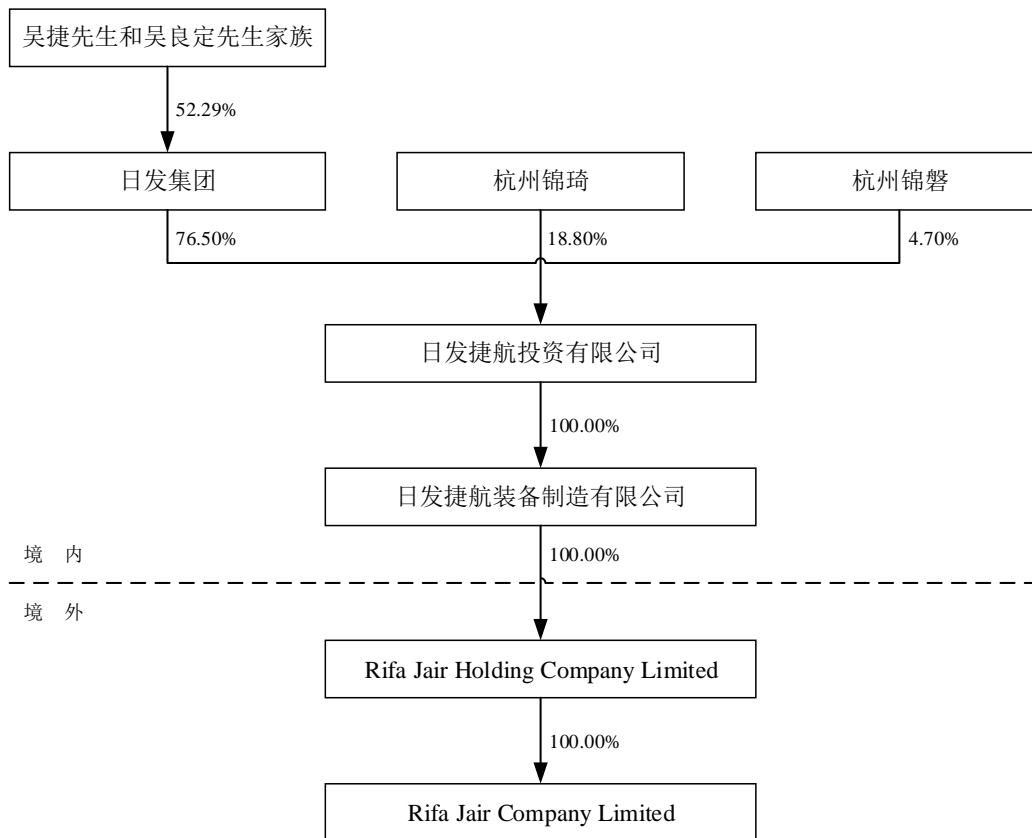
吴捷先生和吴良定先生家族

52.29%

日发集团

杭州锦琦

杭州锦磐

76.50%

18.80%

4.70%

日发捷航投资有限公司

100.00%

日发捷航装备制造有限公司

境 内

100.00%

境 外

Rifa Jair Holding Company Limited

100.00%

Rifa Jair Company Limited